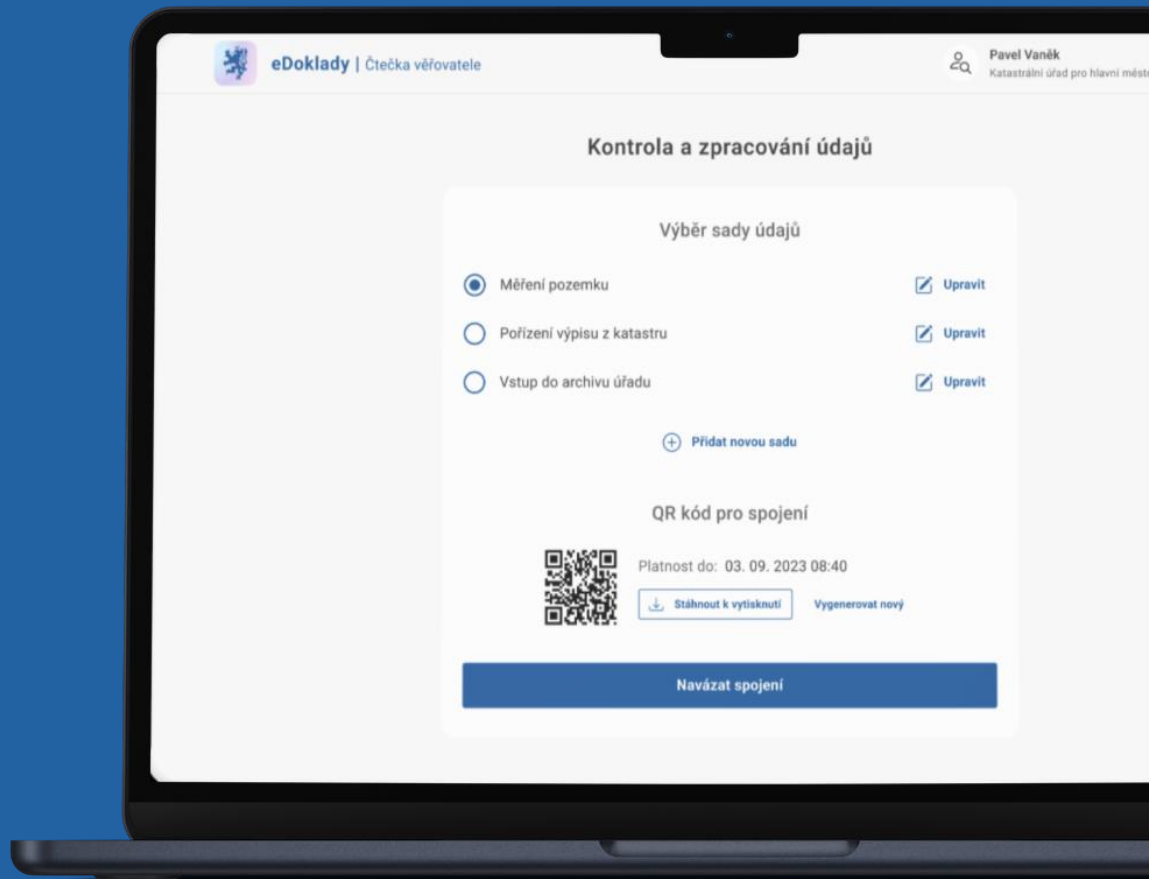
eDoklady | Čtečka věřovatele

Pavel Vaněk
Katastrální úřad pro hlavní měst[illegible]

Kontrola a zpracování údajů

Výběr sady údajů

Měření pozemku
Upravit

Pořízení výpisu z katastru
Upravit

Vstup do archivu úřadu
Upravit

Přidat novou sadu

QR kód pro spojení

Platnost do: 03. 09. 2023 08:40

Stáhnout k vytisknutí

Vygenerovat nový

Navázat spojení